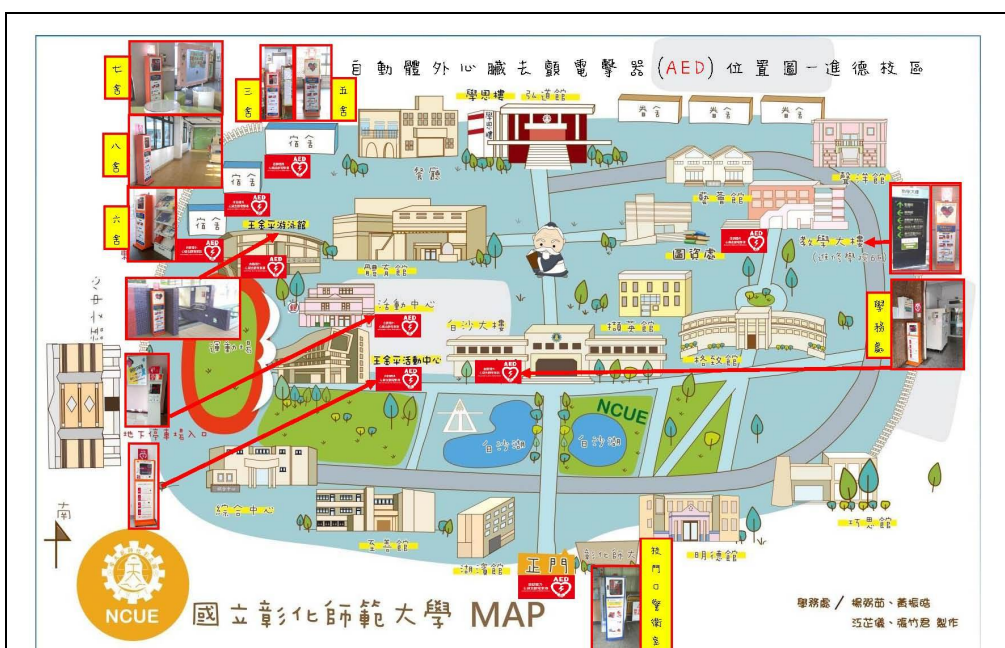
自動體外心臟去顫電擊器(AED)位置圖—進德校區

七舍
八舍
六舍
三舍
五舍
學思樓
弘道館
舍舍
宿舍
宿舍
宿舍
餐廳
音樂館
藝術館
數學大樓
王金平游泳館
體育館
圖書館
活動中心
白沙大樓
行政大樓
實習大樓
操場
王金平活動中心
格致館
學務處
NCUE
白沙湖
白沙湖
地下停車場入口
綜合中心
文藝館
明德館
正門
彰化師大
校門口警衛室
南
NCUE
國立彰化師範大學 MAP
學務處 / 楊琇茹、黃振皓
范芷儀、張竹君 製作
AED
AED
AED
AED
AED
AED
AED
AED
AED